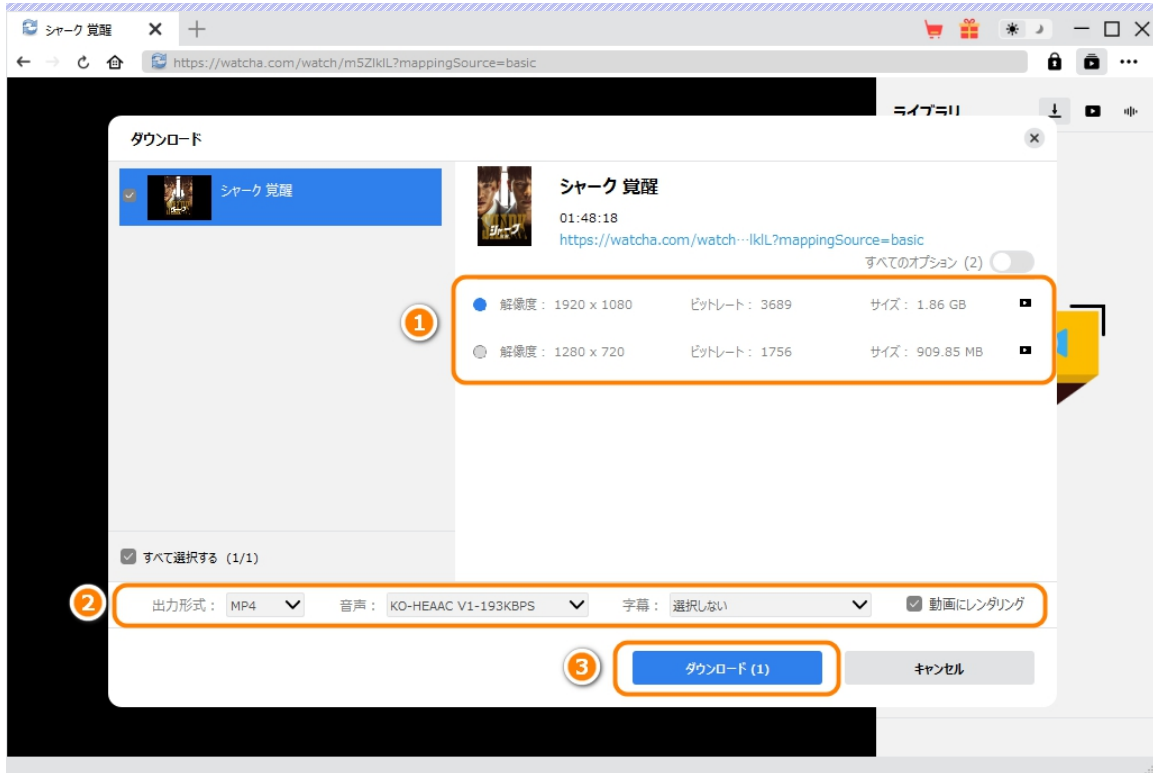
シャーク 覚醒

https://watcha.com/watch/m5ZlklL?mappingSource=basic

ライブラリ

ダウンロード

シャーク 覚醒

シャーク 覚醒

01:48:18

https://watcha.com/watch···lklL?mappingSource=basic

すべてのオプション (2)

1

解像度： 1920 x 1080　ビットレート： 3689　サイズ： 1.86 GB

解像度： 1280 x 720　ビットレート： 1756　サイズ： 909.85 MB

すべて選択する (1/1)

2

出力形式： MP4　音声： KO-HEAAC V1-193KBPS　字幕： 選択しない　動画にレンダリング

3

ダウンロード (1)

キャンセル